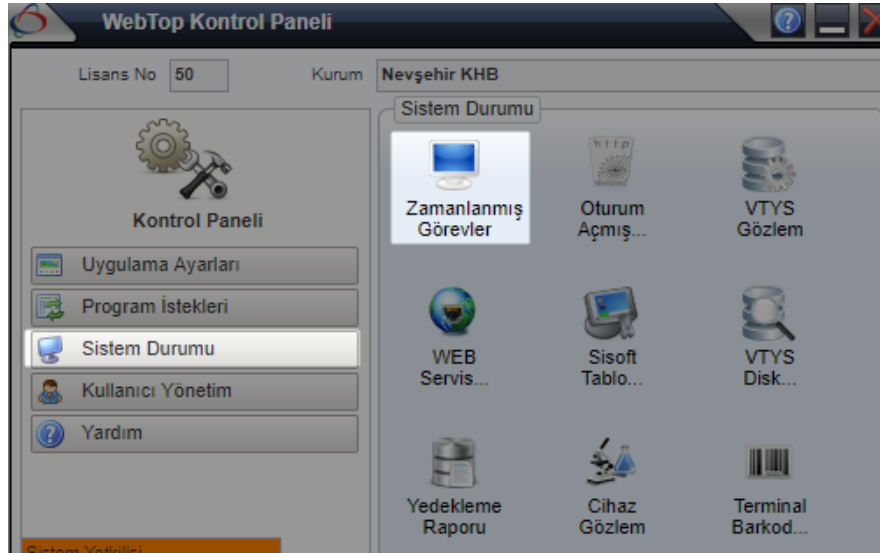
WebTop Kontrol Paneli

Lisans No 50

Kurum Nevşehir KHB

Kontrol Paneli

Uygulama Ayarları

Program İstekleri

Sistem Durumu

Kullanıcı Yönetim

Yardım

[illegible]

Sistem Durumu

Zamanlanmış Görevler

Oturum Açmış...

VTYS Gözlem

WEB Servis...

Sisoft Tablo...

VTYS Disk...

Yedekleme Raporu

Cihaz Gözlem

Terminal Barkod...